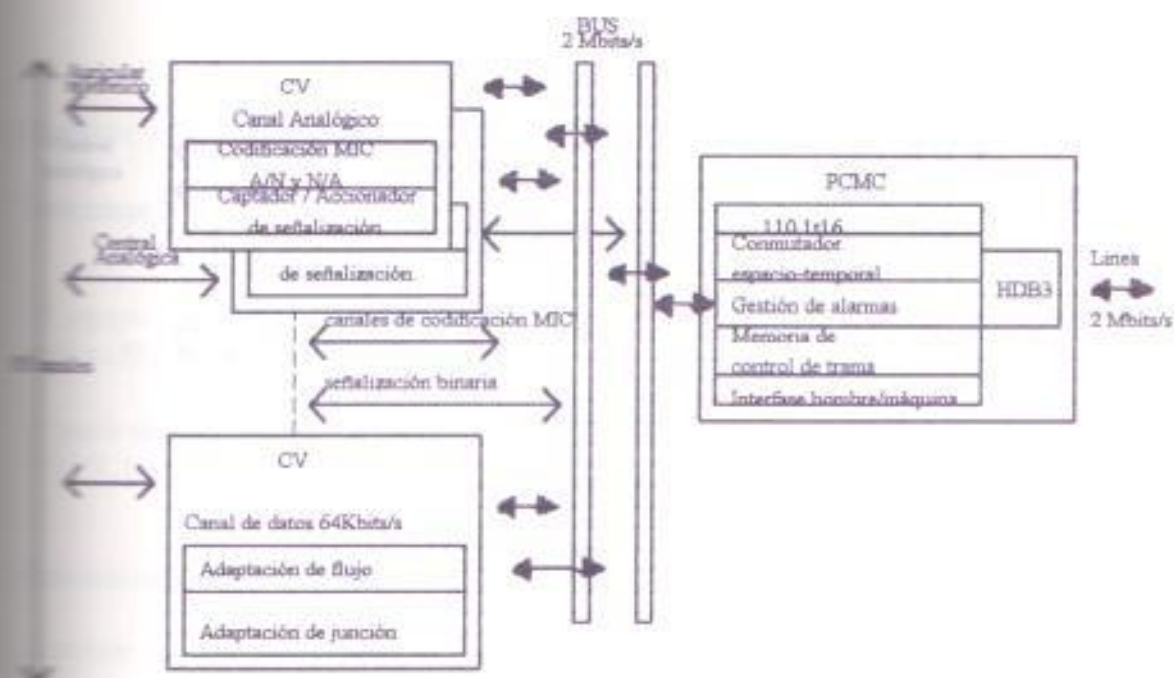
BUS
2 Mbits/s

Abonado telefónico

CV
Canal Analógico
Codificación MIC
A/N y N/A
Captador / Accionador
de señalización

Central Analógica

de señalización

PCMC
110.1t16
Conmutador
espacio-temporal
Gestión de alarmas
Memoria de
control de trama
Interfase hombre/máquina

HDB3

Línea
2 Mbits/s

canales de codificación MIC
señalización binaria

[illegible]

CV
Canal de datos 64Kbits/s
Adaptación de flujo
Adaptación de junción